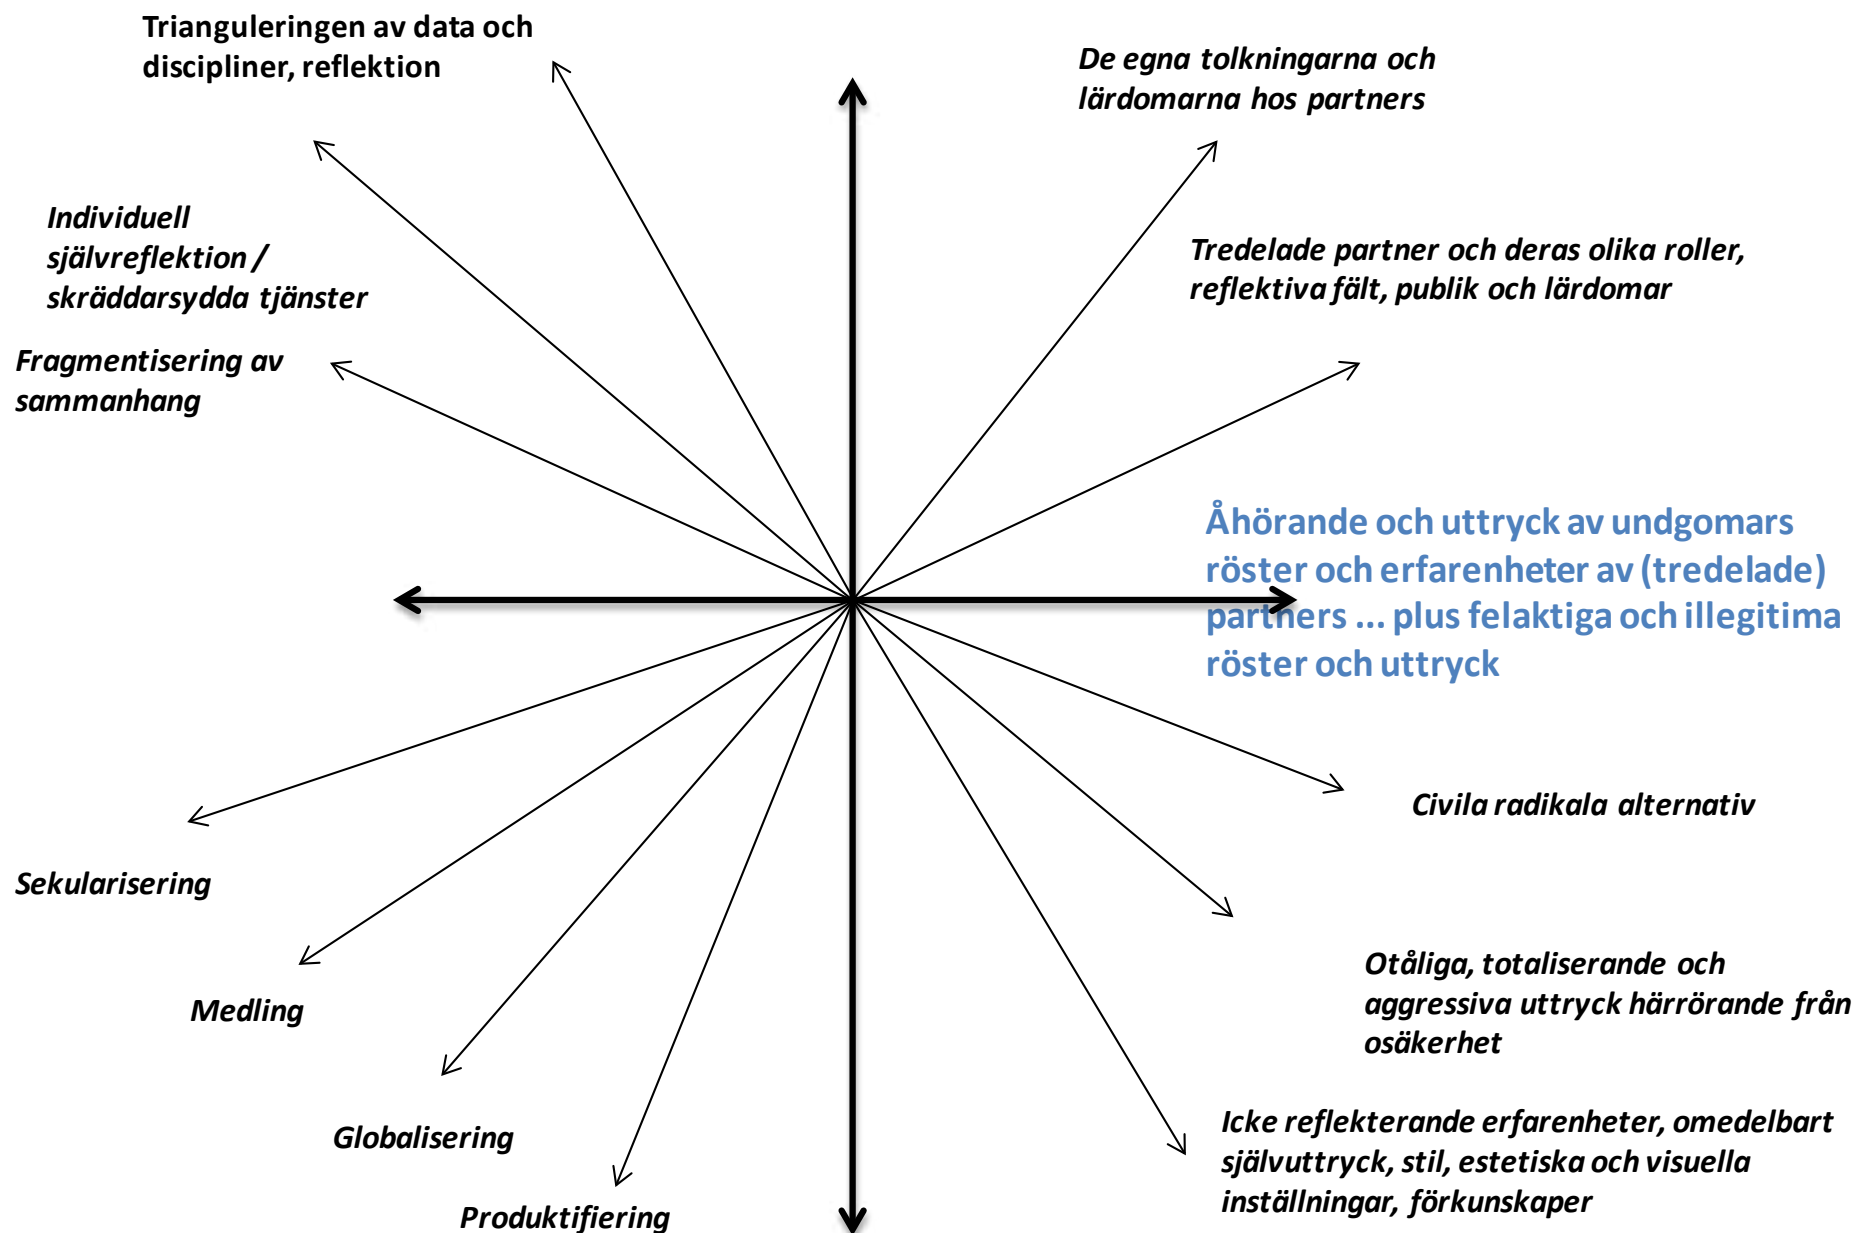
Trianguleringen av data och discipliner, reflektion

De egna tolkningarna och lärdomarna hos partners

Individuell självreflektion / skräddarsydda tjänster

Tredelade partner och deras olika roller, reflektiva fält, publik och lärdomar

Fragmentisering av sammanhang

Åhörande och uttryck av undgomars röster och erfarenheter av (tredelade) partners ... plus felaktiga och illegitima röster och uttryck

Civila radikala alternativ

Sekularisering

Medling

Otåliga, totaliserande och aggressiva uttryck härrörande från osäkerhet

Globalisering

Icke reflekterande erfarenheter, omedelbart självuttryck, stil, estetiska och visuella inställningar, förkunskaper

Produktifiering